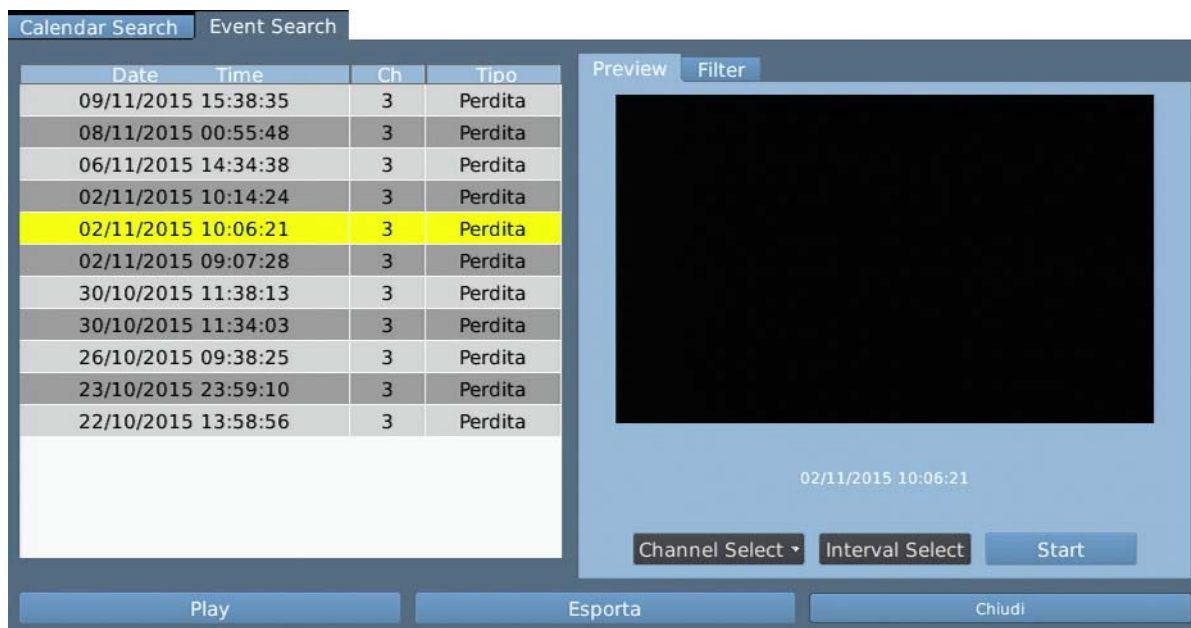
Calendar Search Event Search

| Date Time | Ch | Tipo |
|---|---|---|
| 09/11/2015 15:38:35 | 3 | Perdita |
| 08/11/2015 00:55:48 | 3 | Perdita |
| 06/11/2015 14:34:38 | 3 | Perdita |
| 02/11/2015 10:14:24 | 3 | Perdita |
| 02/11/2015 10:06:21 | 3 | Perdita |
| 02/11/2015 09:07:28 | 3 | Perdita |
| 30/10/2015 11:38:13 | 3 | Perdita |
| 30/10/2015 11:34:03 | 3 | Perdita |
| 26/10/2015 09:38:25 | 3 | Perdita |
| 23/10/2015 23:59:10 | 3 | Perdita |
| 22/10/2015 13:58:56 | 3 | Perdita |

Preview Filter

02/11/2015 10:06:21

Channel Select Interval Select Start

Play Esporta Chiudi